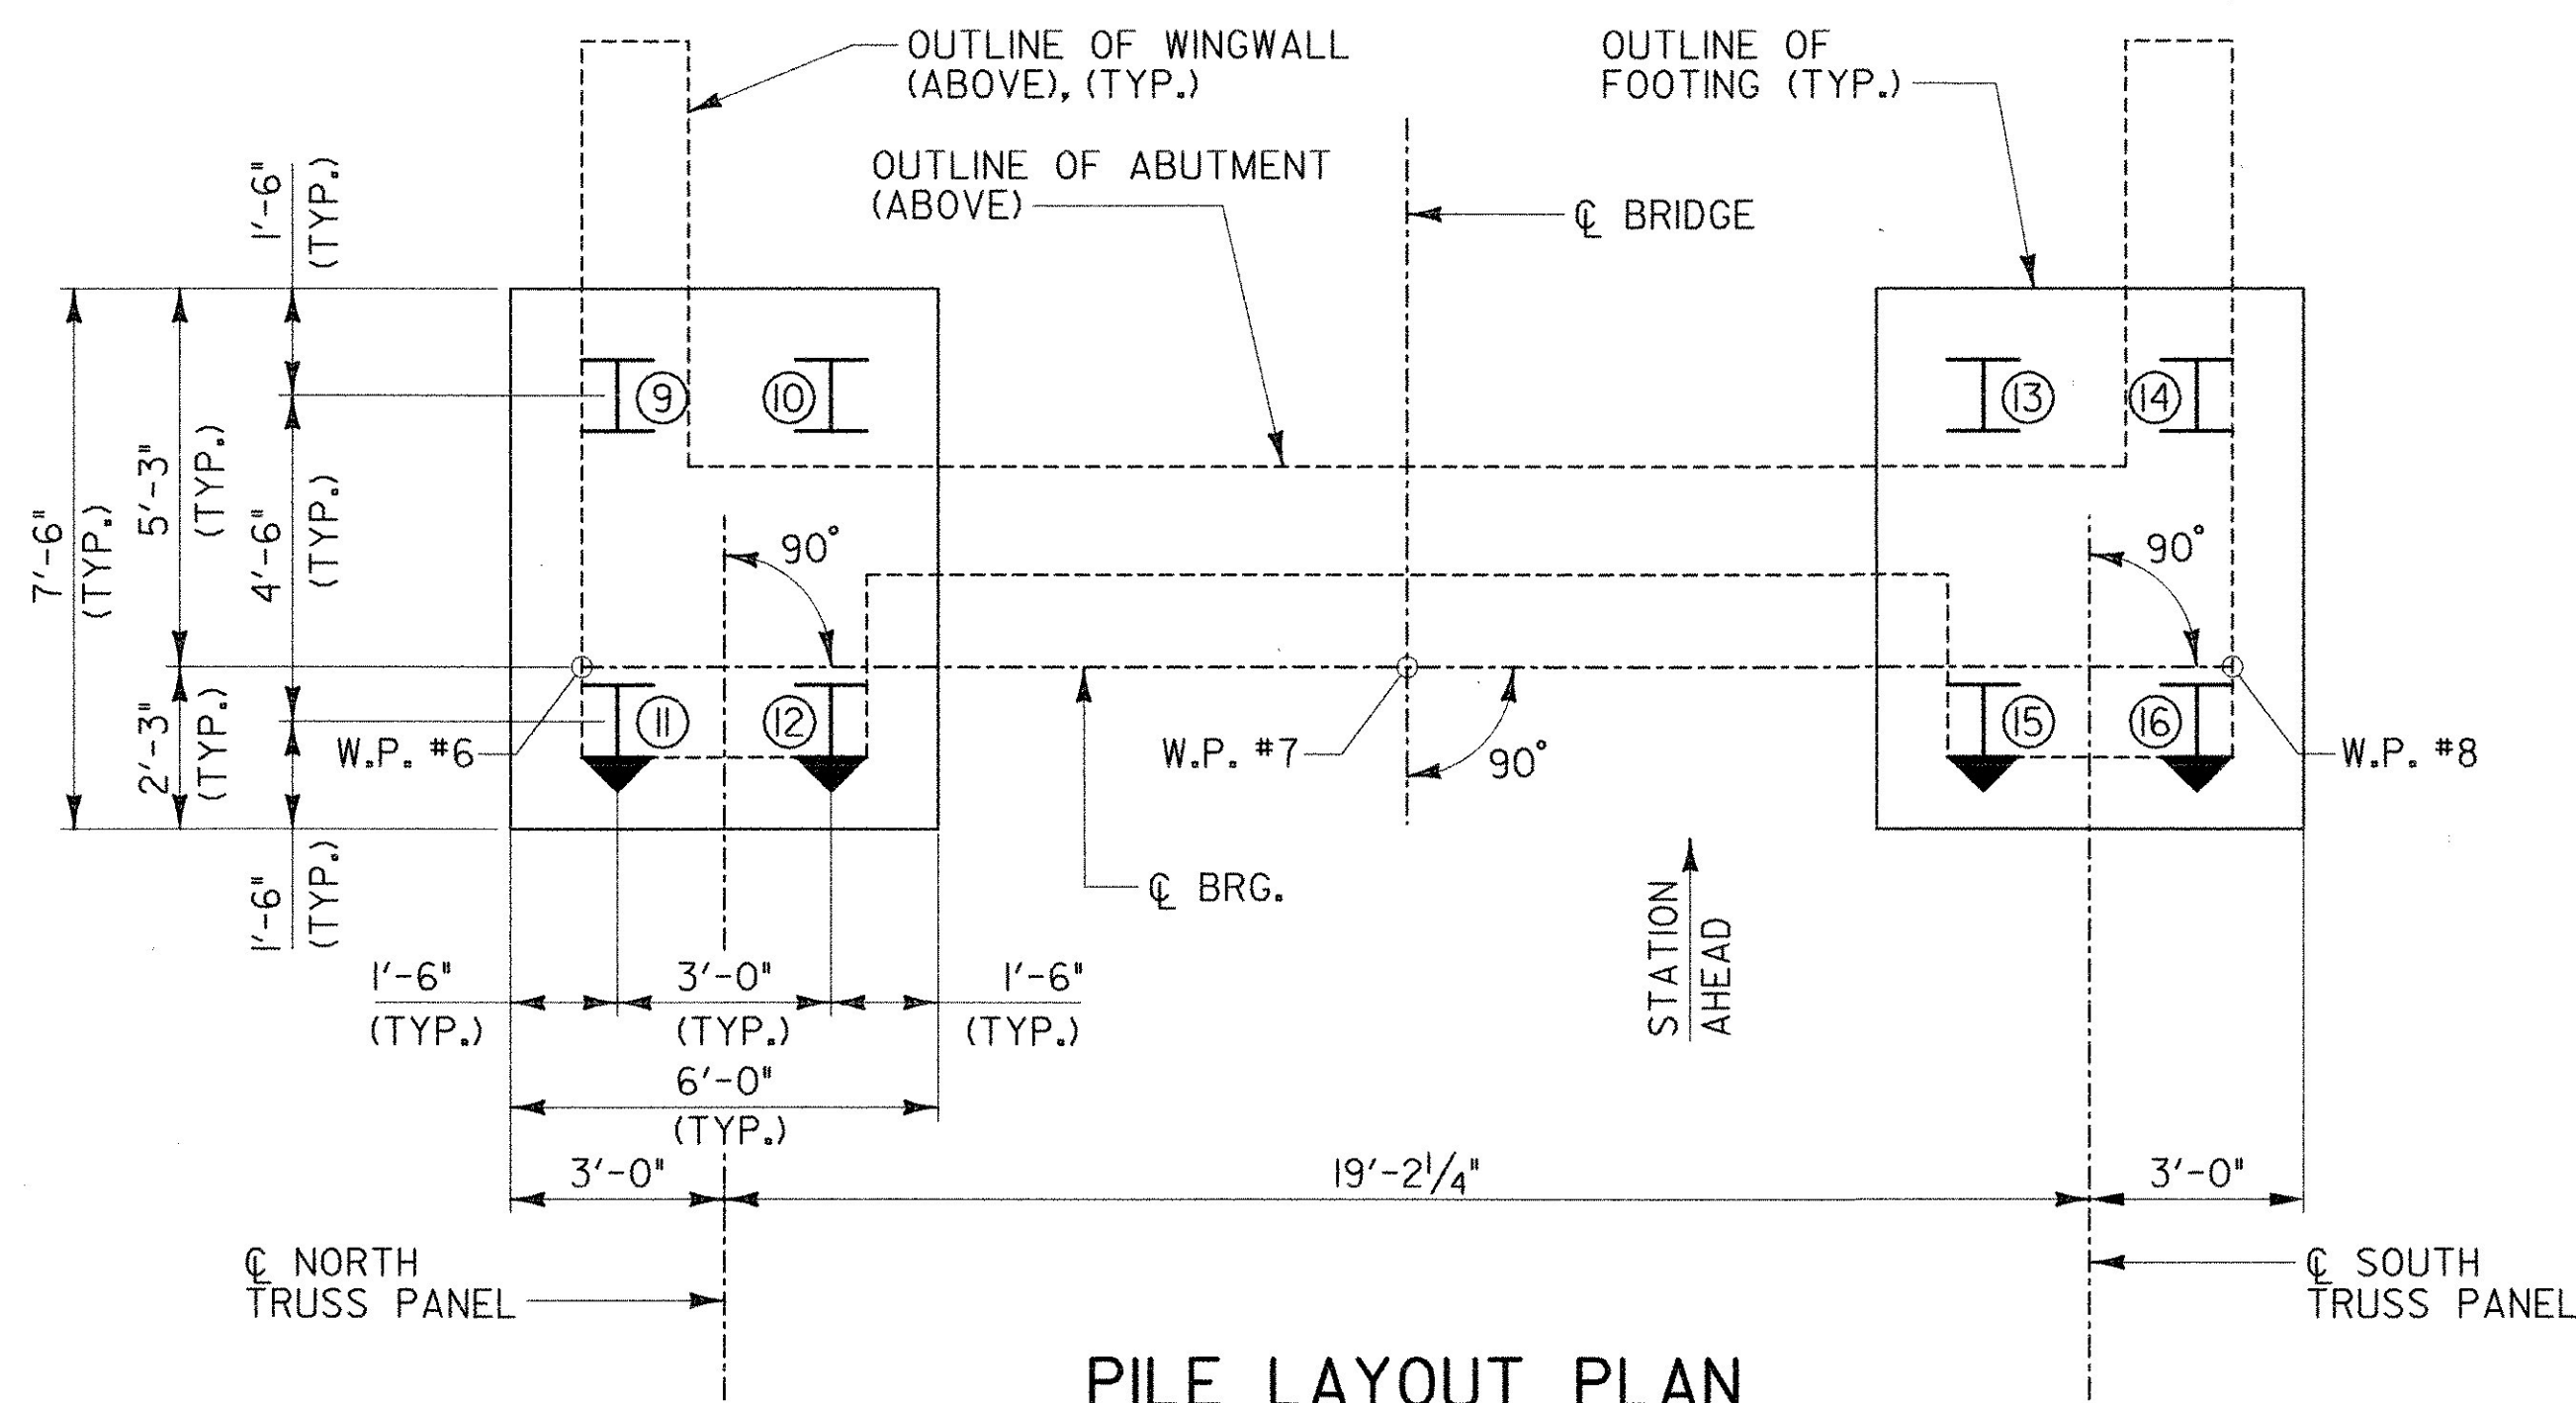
OUTLINE OF WINGWALL (ABOVE), (TYP.)

OUTLINE OF FOOTING (TYP.)

OUTLINE OF ABUTMENT (ABOVE)

℄ BRIDGE

1'-6" (TYP.)

7'-6" (TYP.)

5'-3" (TYP.)

4'-6" (TYP.)

2'-3" (TYP.)

1'-6" (TYP.)

9

10

13

14

90°

90°

11

12

15

16

W.P. #6

W.P. #7

90°

W.P. #8

℄ BRG.

STATION AHEAD

1'-6" (TYP.)

3'-0" (TYP.)

1'-6" (TYP.)

6'-0" (TYP.)

3'-0"

19'-2$\frac{1}{4}$"

3'-0"

℄ NORTH TRUSS PANEL

℄ SOUTH TRUSS PANEL

PILE LAYOUT PLAN